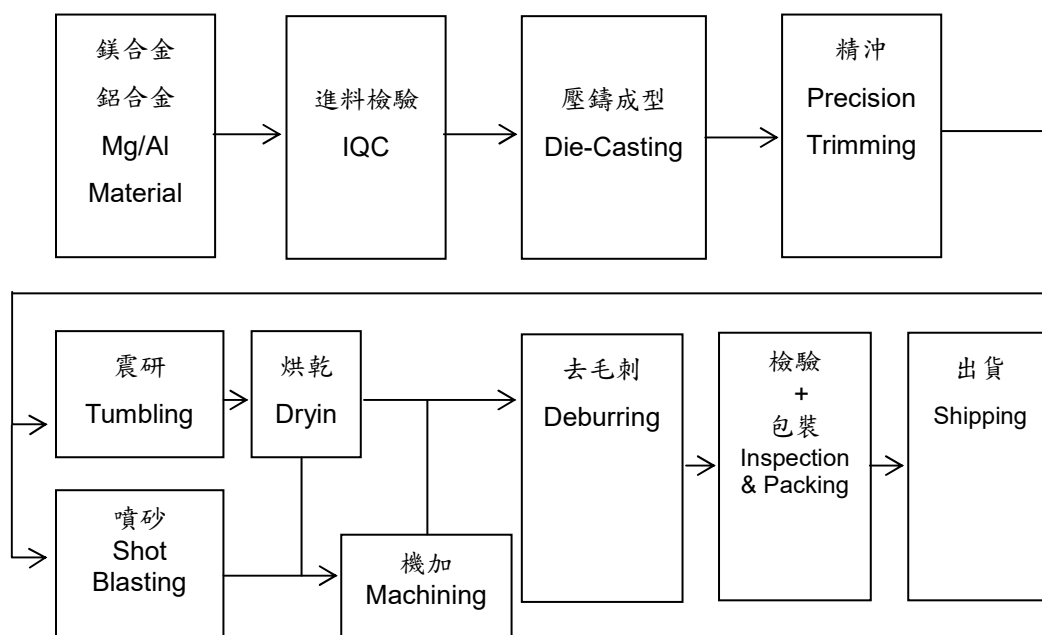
鎂合金
鋁合金
Mg/Al
Material

進料檢驗
IQC

壓鑄成型
Die-Casting

精沖
Precision
Trimming

震研
Tumbling

烘乾
Dryin

噴砂
Shot
Blasting

機加
Machining

去毛刺
Deburring

檢驗
+
包裝
Inspection
& Packing

出貨
Shipping